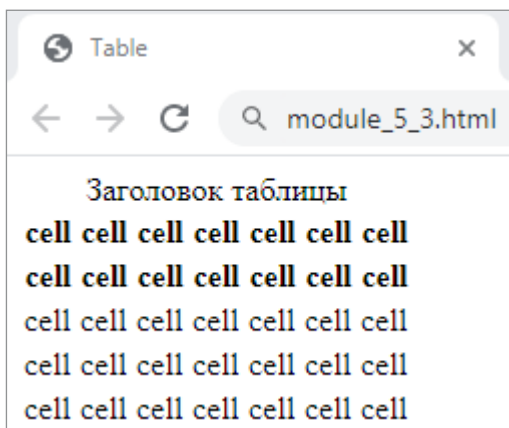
Table ×

module_5_3.html

Заголовок таблицы

| **cell** | **cell** | **cell** | **cell** | **cell** | **cell** | **cell** |
|---|---|---|---|---|---|---|
| **cell** | **cell** | **cell** | **cell** | **cell** | **cell** | **cell** |
| cell | cell | cell | cell | cell | cell | cell |
| cell | cell | cell | cell | cell | cell | cell |
| cell | cell | cell | cell | cell | cell | cell |